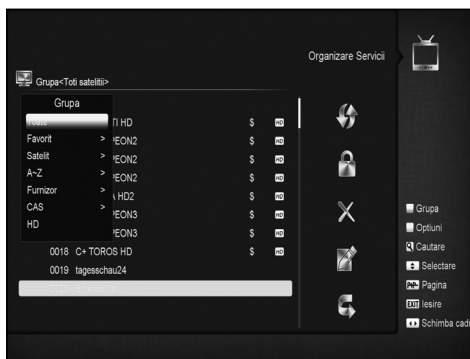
Organizare Servicii

Grupa<Toti satelitii>

Grupa

Toate
Favorit >
Satelit >
A~Z >
Furnizor >
CAS >
HD

TI HD $ HD
PEON2 $ HD
PEON2 $ HD
PEON2 $ HD
A HD2 $ HD
PEON3 $ HD
PEON3 $ HD
0018 C+ TOROS HD $ HD
0019 tagesschau24
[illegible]

Grupa
Optiuni
Cautare
Selectare
Pagina
Iesire
Schimba cad